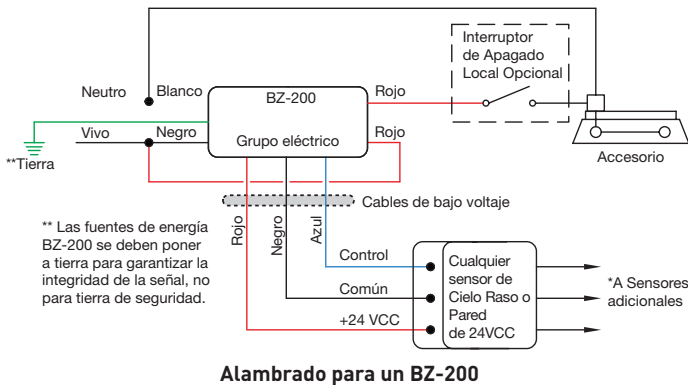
Neutro
Blanco
BZ-200
Rojo
Interruptor de Apagado Local Opcional
Vivo
Negro
Grupo eléctrico
Rojo
**Tierra
Accesorio
Cables de bajo voltaje
** Las fuentes de energía BZ-200 se deben poner a tierra para garantizar la integridad de la señal, no para tierra de seguridad.
Rojo
Negro
Azul
Control
Común
+24 VCC
Cualquier sensor de Cielo Raso o Pared de 24VCC
*A Sensores adicionales

Alambrado para un BZ-200